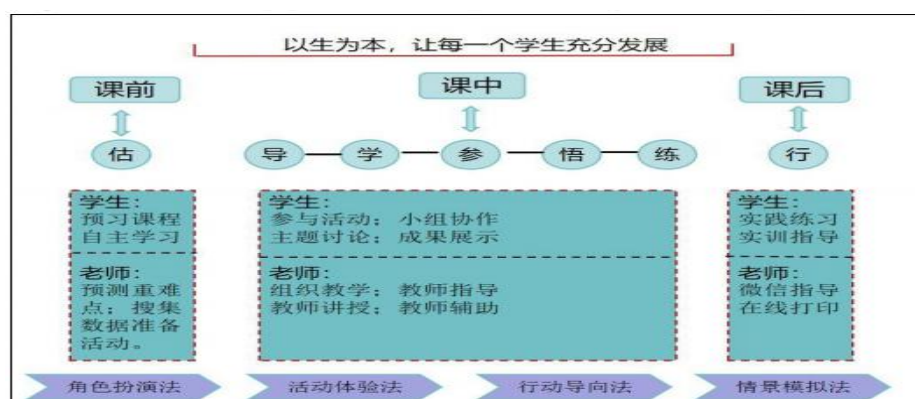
以生为本，让每一个学生充分发展

课前

估

学生：
预习课程
自主学习

老师：
预测重难点；搜集数据准备活动。

课中

导 学 参 悟 练

学生：
参与活动：小组协作
主题讨论：成果展示

老师：
组织教学：教师指导
教师讲授：教师辅助

课后

行

学生：
实践练习
实训指导

老师：
微信指导
在线打印

角色扮演法 活动体验法 行动导向法 情景模拟法